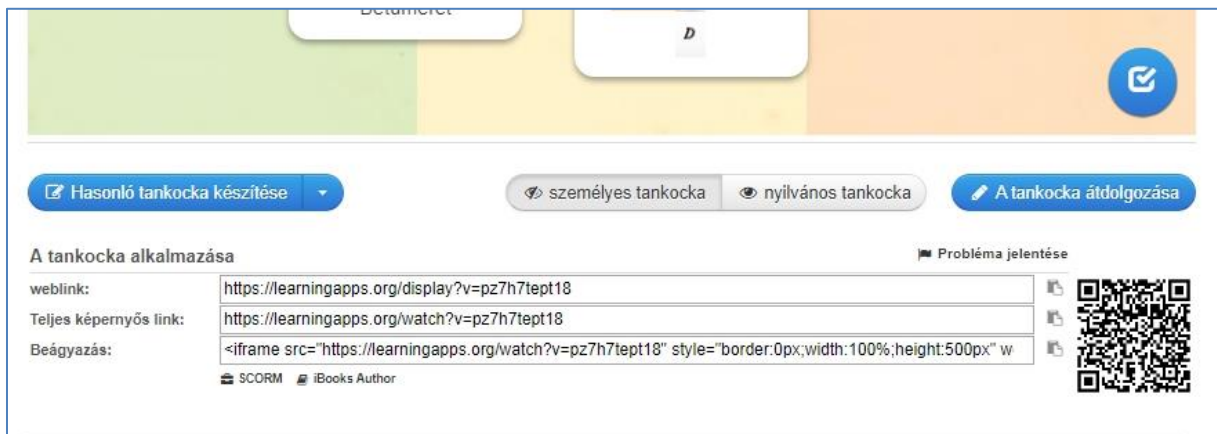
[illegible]

D

Hasonló tankocka készítése

személyes tankocka

nyilvános tankocka

A tankocka átdolgozása

A tankocka alkalmazása

Probléma jelentése

| | |
|---|---|
| weblink: | https://learningapps.org/display?v=pz7h7tept18 |
| Teljes képernyős link: | https://learningapps.org/watch?v=pz7h7tept18 |
| Beágyazás: | <iframe src="https://learningapps.org/watch?v=pz7h7tept18" style="border:0px;width:100%;height:500px" w |

SCORM iBooks Author